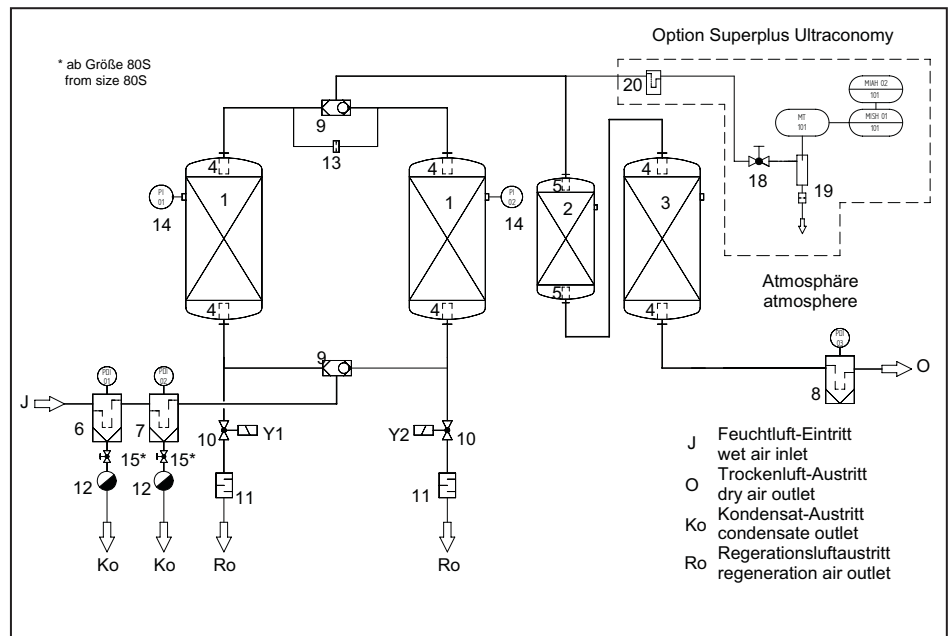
Option Superplus Ultraconomy

* ab Größe 80S
from size 80S

20

MIAH 02
101

MT
101

MISH 01
101

9

13

4

4

5

4

PI
01

1

1

PI
02

2

3

14

14

18

19

4

4

5

4

Atmosphäre
atmosphere

9

PDI
03

PDI
01

PDI
02

J

O

8

6

7

10

Y1

Y2

10

15*

15*

12

12

11

11

Ko

Ko

Ro

Ro

J Feuchtluft-Eintritt
wet air inlet

O Trockenluft-Austritt
dry air outlet

Ko Kondensat-Austritt
condensate outlet

Ro Regerationsluftaustritt
regeneration air outlet